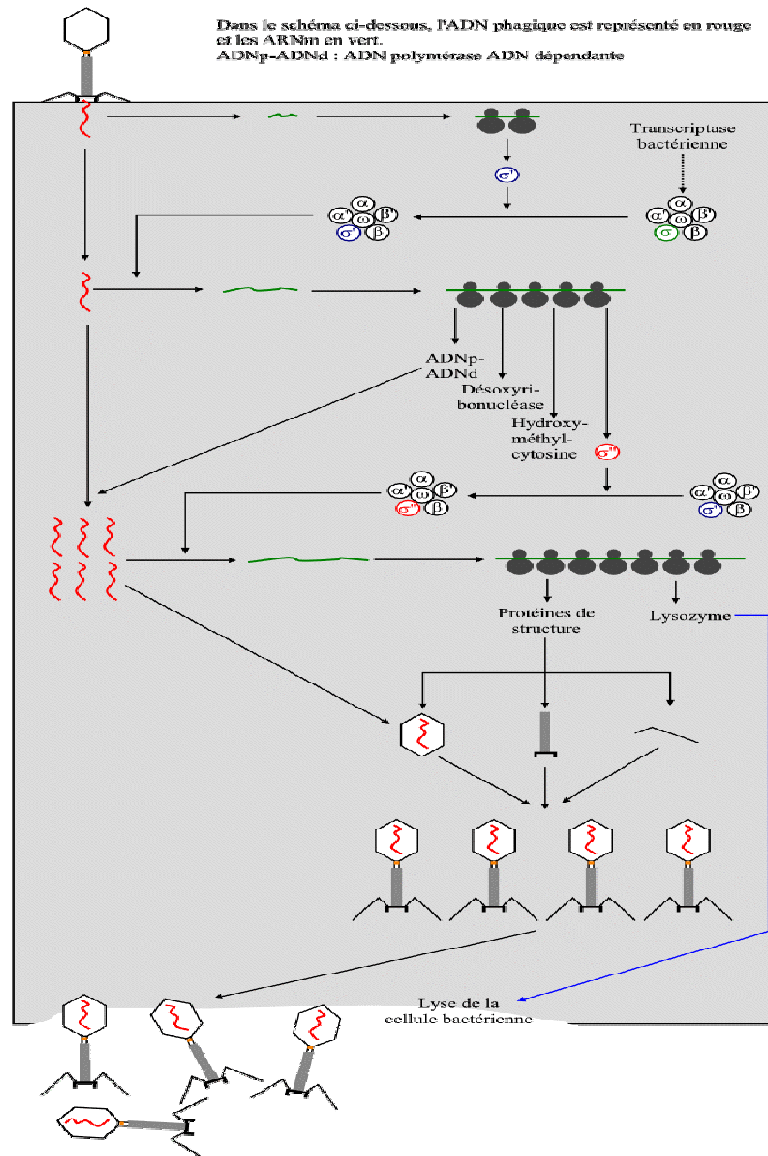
Dans le schéma ci-dessous, l'ADN phagique est représenté en rouge et les ARNm en vert.
ADNp-ADNd : ADN polymérase ADN dépendante

Transcriptase bactérienne

$\sigma'$

$\alpha$ $\alpha'$ $\omega$ $\beta'$ $\sigma'$ $\beta$

$\alpha$ $\alpha'$ $\omega$ $\beta'$ $\sigma$ $\beta$

ADNp-ADNd

Désoxyribonucléase

Hydroxyméthylcytosine

$\sigma''$

$\alpha$ $\alpha'$ $\omega$ $\beta'$ $\sigma''$ $\beta$

$\alpha$ $\alpha'$ $\omega$ $\beta'$ $\sigma'$ $\beta$

Protéines de structure

Lysozyme

Lyse de la cellule bactérienne